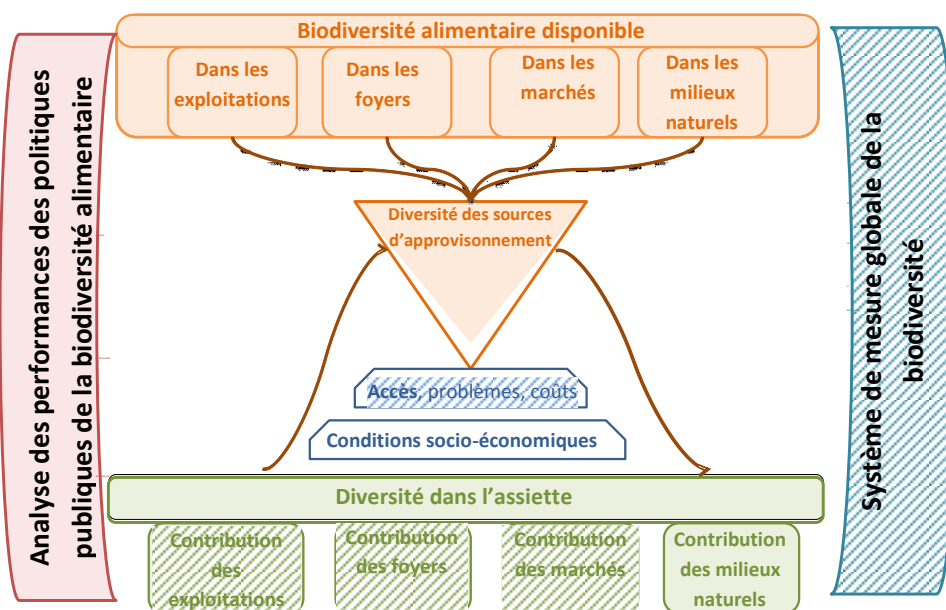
Analyse des performances des politiques publiques de la biodiversité alimentaire

Biodiversité alimentaire disponible

Dans les exploitations

Dans les foyers

Dans les marchés

Dans les milieux naturels

Diversité des sources d'approvisionnement

Accès, problèmes, coûts

Conditions socio-économiques

Diversité dans l'assiette

Contribution des exploitations

Contribution des foyers

Contribution des marchés

Contribution des milieux naturels

Système de mesure globale de la biodiversité